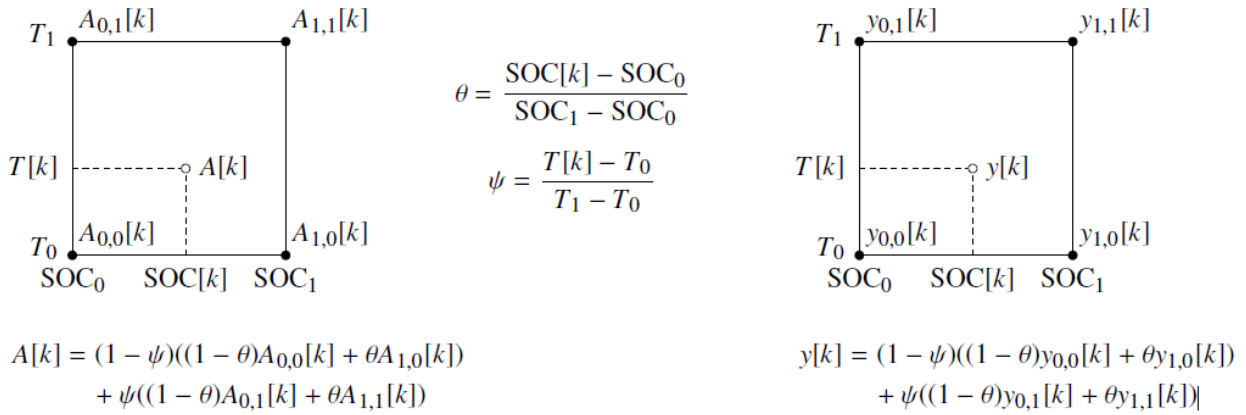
$T_1$ $A_{0,1}[k]$ $A_{1,1}[k]$

$T[k]$ $A[k]$

$T_0$ $A_{0,0}[k]$ $A_{1,0}[k]$

$\mathrm{SOC}_0$ $\mathrm{SOC}[k]$ $\mathrm{SOC}_1$

$\theta = \frac{\mathrm{SOC}[k] - \mathrm{SOC}_0}{\mathrm{SOC}_1 - \mathrm{SOC}_0}$

$\psi = \frac{T[k] - T_0}{T_1 - T_0}$

$T_1$ $y_{0,1}[k]$ $y_{1,1}[k]$

$T[k]$ $y[k]$

$T_0$ $y_{0,0}[k]$ $y_{1,0}[k]$

$\mathrm{SOC}_0$ $\mathrm{SOC}[k]$ $\mathrm{SOC}_1$

$A[k] = (1-\psi)((1-\theta)A_{0,0}[k] + \theta A_{1,0}[k])$
$+ \psi((1-\theta)A_{0,1}[k] + \theta A_{1,1}[k])$

$y[k] = (1-\psi)((1-\theta)y_{0,0}[k] + \theta y_{1,0}[k])$
$+ \psi((1-\theta)y_{0,1}[k] + \theta y_{1,1}[k])$